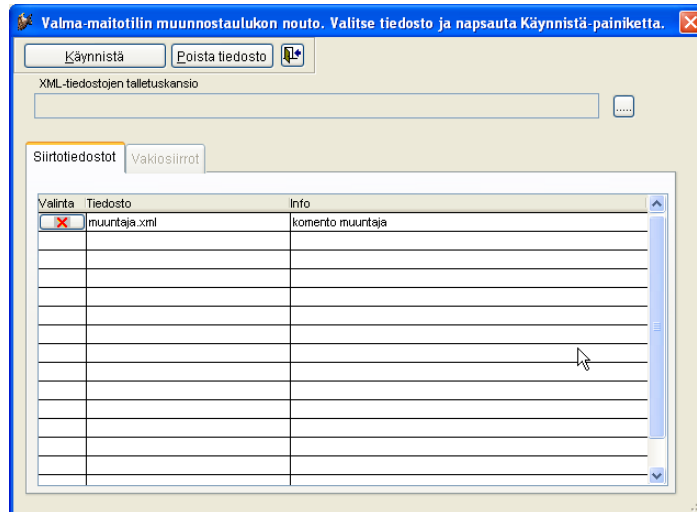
Valma-maitotilin muunnostaulukon nouto. Valitse tiedosto ja napsauta Käynnistä-painiketta.

Käynnistä
Poista tiedosto

XML-tiedostojen talletuskansio

....

Siirtotiedostot
Vakiosiirrot

| Valinta | Tiedosto | Info |
|---|---|---|
| ✕ | muuntaja.xml | komento muuntaja |
| | | |
| | | |
| | | |
| | | |
| | | |
| | | |
| | | |
| | | |
| | | |
| | | |
| | | |
| | | |
| | | |